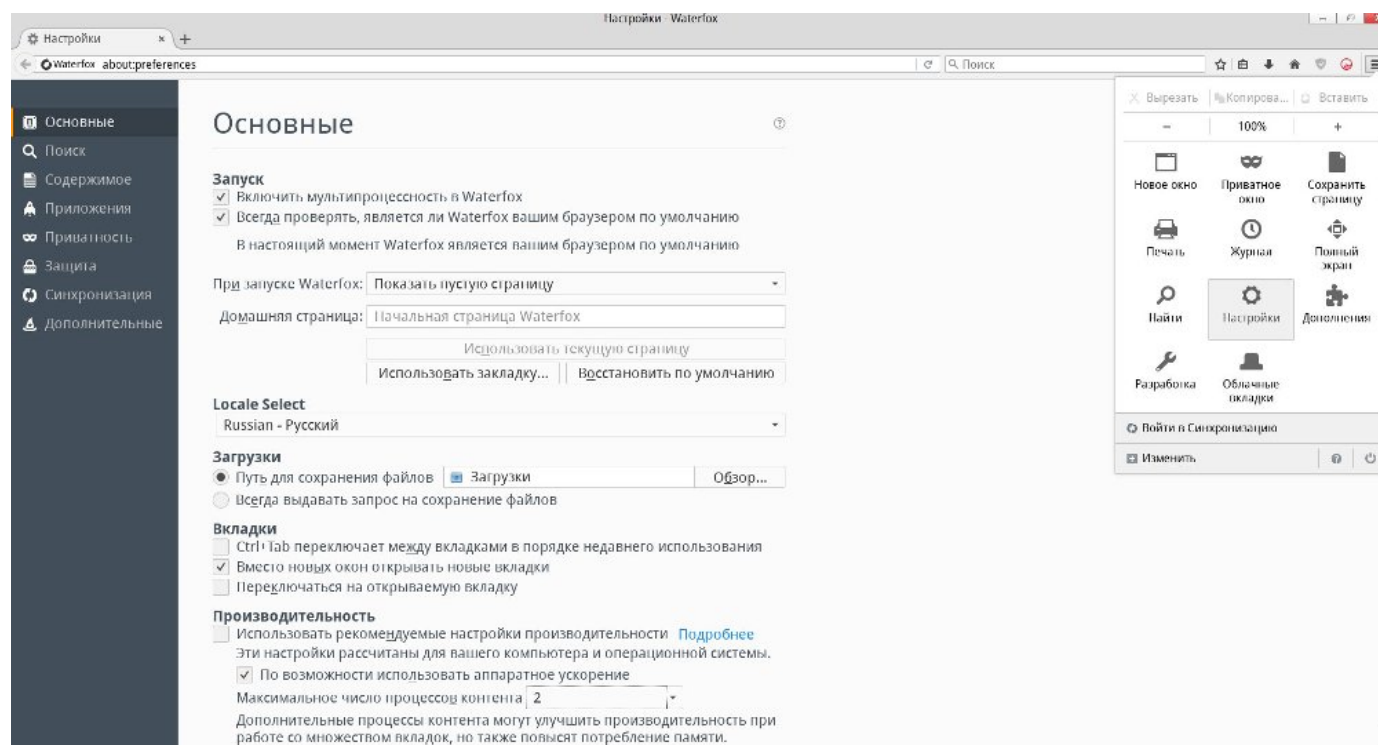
Настройки - Waterfox

Настройки × +

Waterfox about:preferences

Поиск

Основные
Поиск
Содержимое
Приложения
Приватность
Защита
Синхронизация
Дополнительные

Основные

Запуск
✓ Включить мультипроцессность в Waterfox
✓ Всегда проверять, является ли Waterfox вашим браузером по умолчанию
В настоящий момент Waterfox является вашим браузером по умолчанию

При запуске Waterfox: Показать пустую страницу
Домашняя страница: Начальная страница Waterfox
Использовать текущую страницу
Использовать закладку... | Восстановить по умолчанию

Locale Select
Russian - Русский

Загрузки
Путь для сохранения файлов | Загрузки | Обзор...
Всегда выдавать запрос на сохранение файлов

Вкладки
Ctrl+Tab переключает между вкладками в порядке недавнего использования
✓ Вместо новых окон открывать новые вкладки
Переключаться на открываемую вкладку

Производительность
Использовать рекомендуемые настройки производительности Подробнее
Эти настройки рассчитаны для вашего компьютера и операционной системы.
✓ По возможности использовать аппаратное ускорение
Максимальное число процессов контента 2
Дополнительные процессы контента могут улучшить производительность при работе со множеством вкладок, но также повысят потребление памяти.

Вырезать | Копирова... | Вставить
– 100% +
Новое окно
Приватное окно
Сохранить страницу
Печать
Журнал
Полный экран
Найти
Настройки
Дополнения
Разработка
Облачные вкладки
Войти в Синхронизацию
Изменить